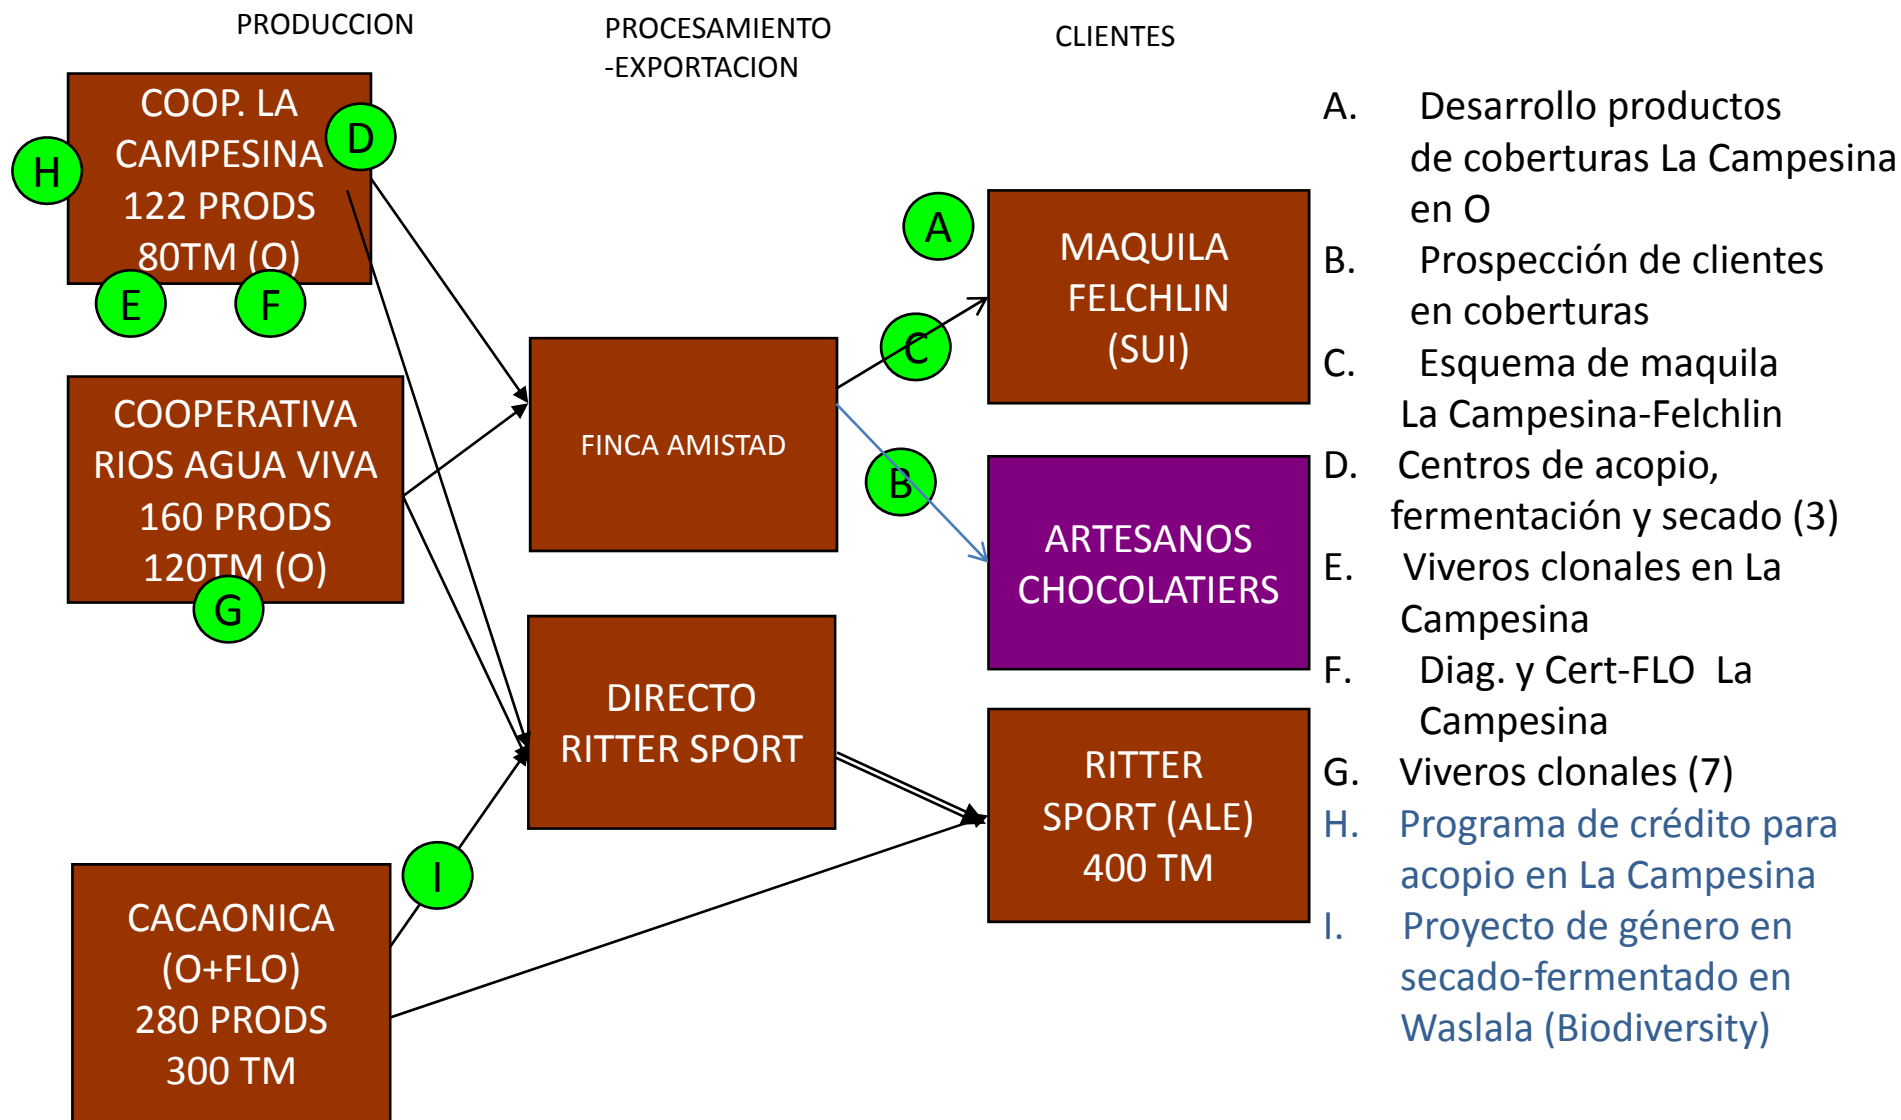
PRODUCCION

PROCESAMIENTO -EXPORTACION

CLIENTES

COOP. LA CAMPESINA 122 PRODS 80TM (O)

H

D

E

F

COOPERATIVA RIOS AGUA VIVA 160 PRODS 120TM (O)

G

CACAONICA (O+FLO) 280 PRODS 300 TM

I

FINCA AMISTAD

DIRECTO RITTER SPORT

A

C

B

MAQUILA FELCHLIN (SUI)

ARTESANOS CHOCOLATIERS

RITTER SPORT (ALE) 400 TM

A. Desarrollo productos de coberturas La Campesina en O
B. Prospección de clientes en coberturas
C. Esquema de maquila La Campesina-Felchlin
D. Centros de acopio, fermentación y secado (3)
E. Viveros clonales en La Campesina
F. Diag. y Cert-FLO La Campesina
G. Viveros clonales (7)
H. Programa de crédito para acopio en La Campesina
I. Proyecto de género en secado-fermentado en Waslala (Biodiversity)